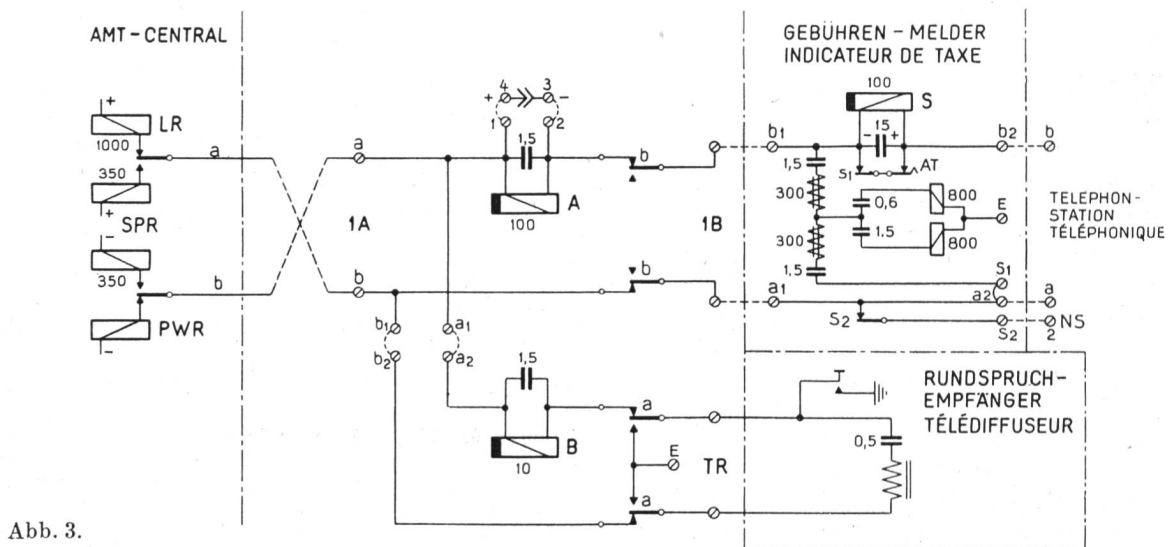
AMT - CENTRAL

GEBÜHREN - MELDER
INDICATEUR DE TAXE

LR
1000
350
SPR
350
PWR
a
b
a
b
1A
4 3
1 2
1,5
A
100
1B
b
b
b1
b2
a1
a2
100
S
15
1,5
S1
AT
300
300
0,6
1,5
800
800
E
1,5
b1
b2
b
TELEPHON-
STATION
TÉLÉPHONIQUE
a1
S1
a2
a
S2
S2
NS
2
1,5
B
10
a
E
TR
a
RUNDSPRUCH-
EMPFÄNGER
TÉLÉDIFFUSEUR
0,5

Abb. 3.